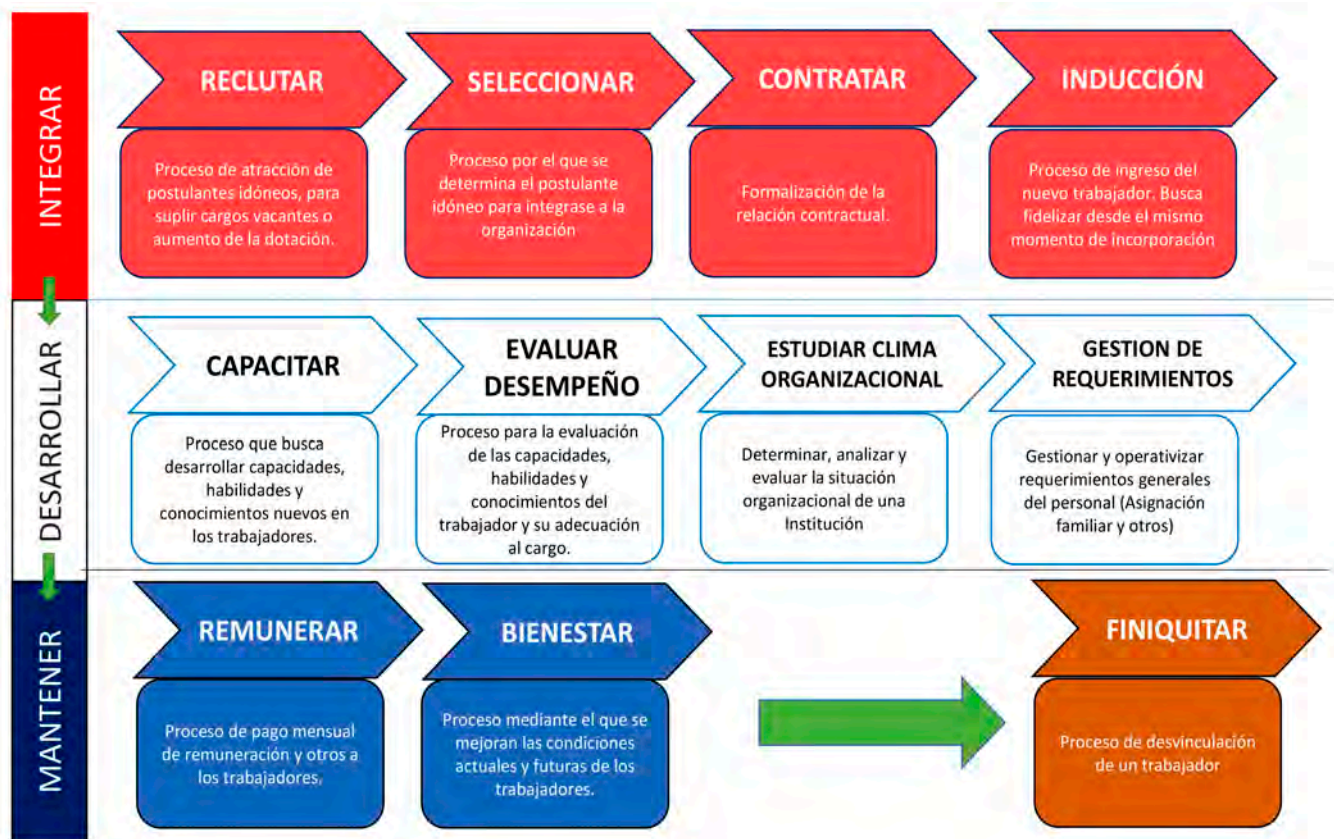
INTEGRAR

RECLUTAR

Proceso de atracción de postulantes idóneos, para suplir cargos vacantes o aumento de la dotación.

SELECCIONAR

Proceso por el que se determina el postulante idóneo para integrase a la organización

CONTRATAR

Formalización de la relación contractual.

INDUCCIÓN

Proceso de ingreso del nuevo trabajador. Busca fidelizar desde el mismo momento de incorporación

DESARROLLAR

CAPACITAR

Proceso que busca desarrollar capacidades, habilidades y conocimientos nuevos en los trabajadores.

EVALUAR DESEMPEÑO

Proceso para la evaluación de las capacidades, habilidades y conocimientos del trabajador y su adecuación al cargo.

ESTUDIAR CLIMA ORGANIZACIONAL

Determinar, analizar y evaluar la situación organizacional de una Institución

GESTION DE REQUERIMIENTOS

Gestionar y operativizar requerimientos generales del personal (Asignación familiar y otros)

MANTENER

REMUNERAR

Proceso de pago mensual de remuneración y otros a los trabajadores.

BIENESTAR

Proceso mediante el que se mejoran las condiciones actuales y futuras de los trabajadores.

FINIQUITAR

Proceso de desvinculación de un trabajador